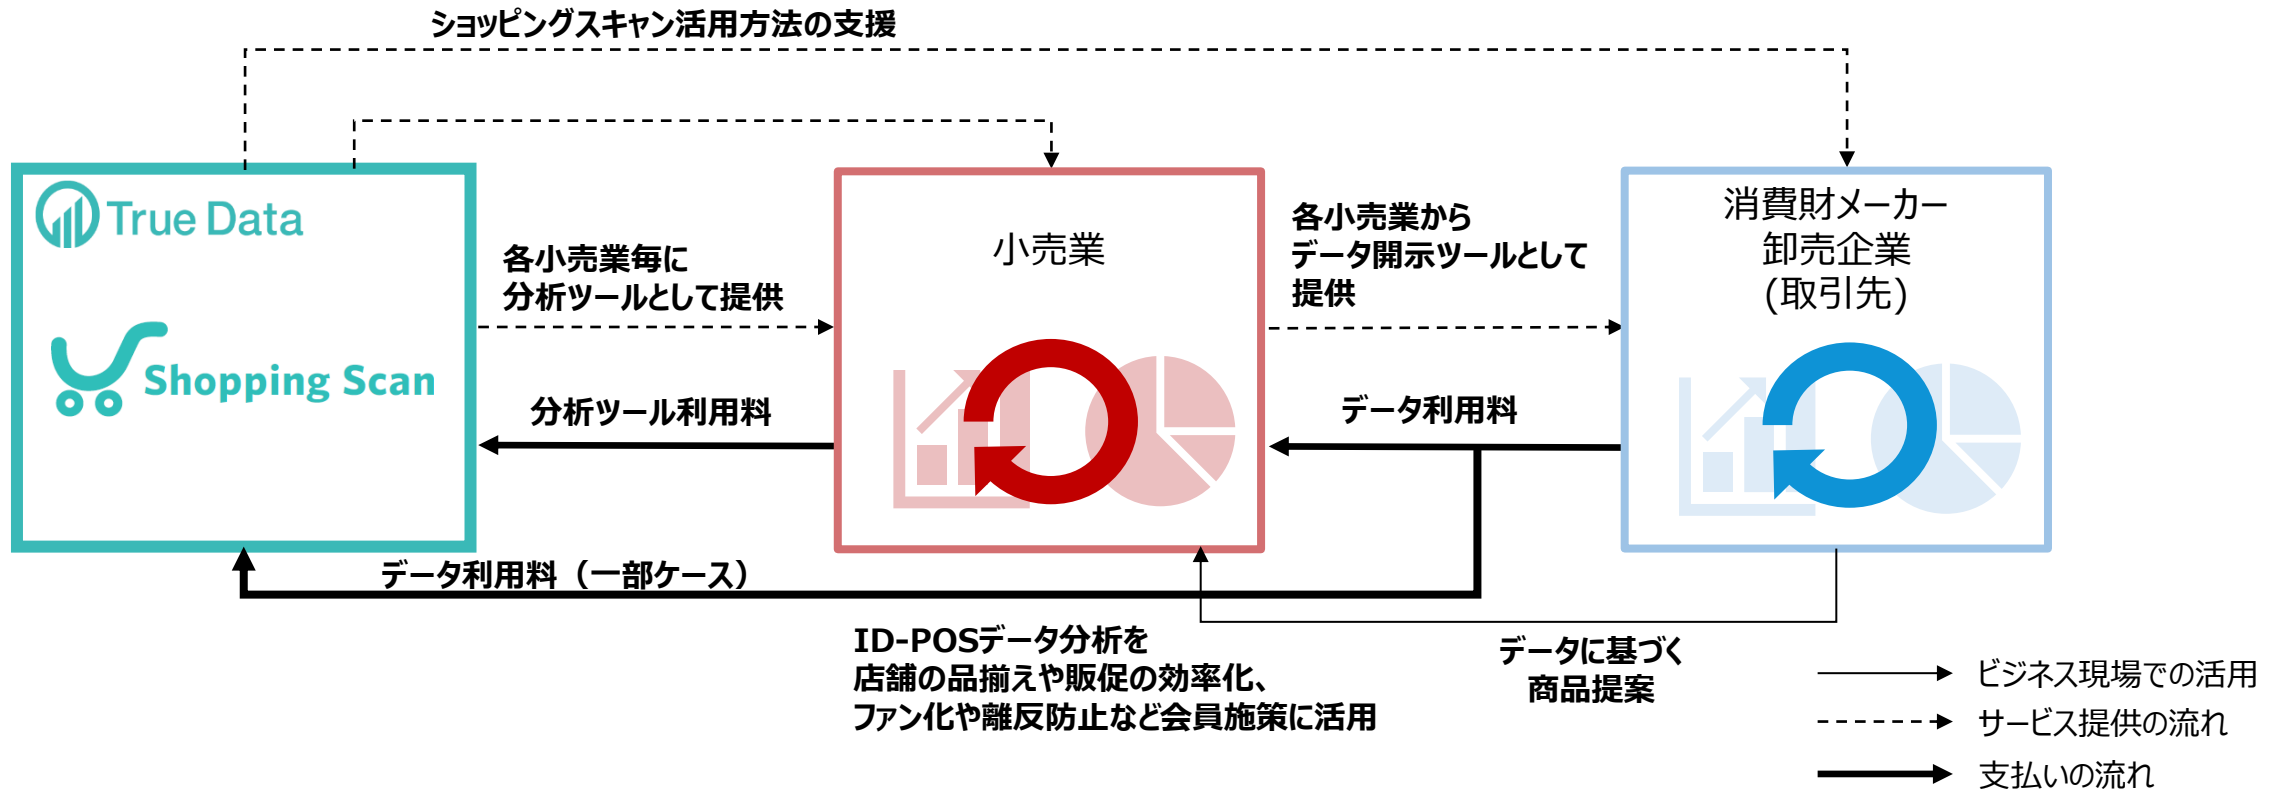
ショッピングスキャン活用方法の支援

True Data

Shopping Scan

各小売業毎に
分析ツールとして提供

分析ツール利用料

小売業

各小売業から
データ開示ツールとして
提供

データ利用料

消費財メーカー
卸売企業
(取引先)

データ利用料（一部ケース）

ID-POSデータ分析を
店舗の品揃えや販促の効率化、
ファン化や離反防止など会員施策に活用

データに基づく
商品提案

ビジネス現場での活用
サービス提供の流れ
支払いの流れ